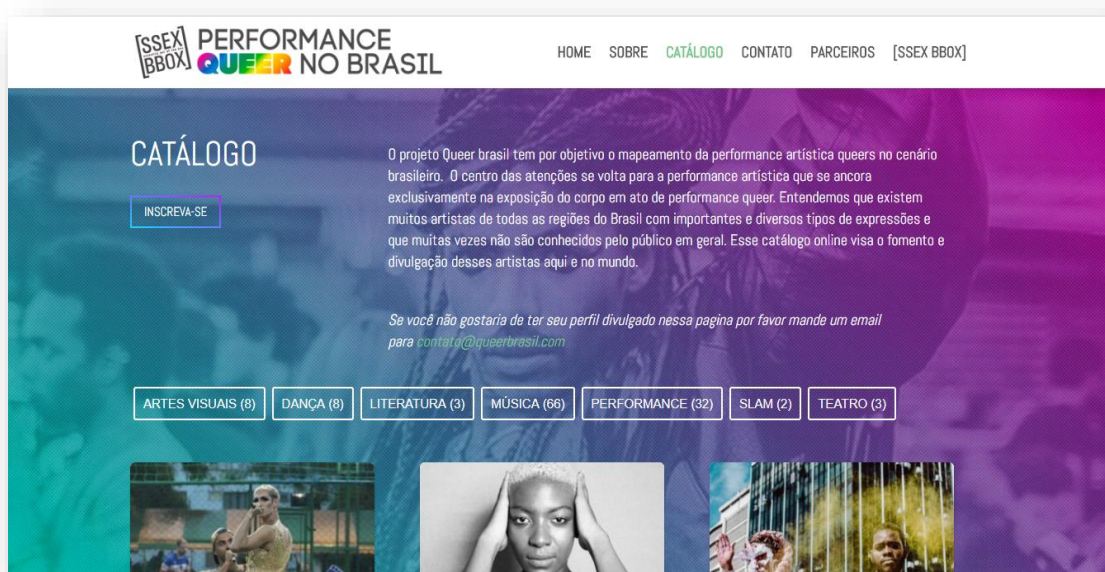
[SSEX BBOX] PERFORMANCE QUEER NO BRASIL

HOME SOBRE CATÁLOGO CONTATO PARCEIROS [SSEX BBOX]

CATÁLOGO

INSCREVA-SE

O projeto Queer brasil tem por objetivo o mapeamento da performance artística queers no cenário brasileiro. O centro das atenções se volta para a performance artística que se ancora exclusivamente na exposição do corpo em ato de performance queer. Entendemos que existem muitos artistas de todas as regiões do Brasil com importantes e diversos tipos de expressões e que muitas vezes não são conhecidos pelo público em geral. Esse catálogo online visa o fomento e divulgação desses artistas aqui e no mundo.

Se você não gostaria de ter seu perfil divulgado nessa pagina por favor mande um email para contato@queerbrasil.com

ARTES VISUAIS (8) DANÇA (8) LITERATURA (3) MÚSICA (66) PERFORMANCE (32) SLAM (2) TEATRO (3)